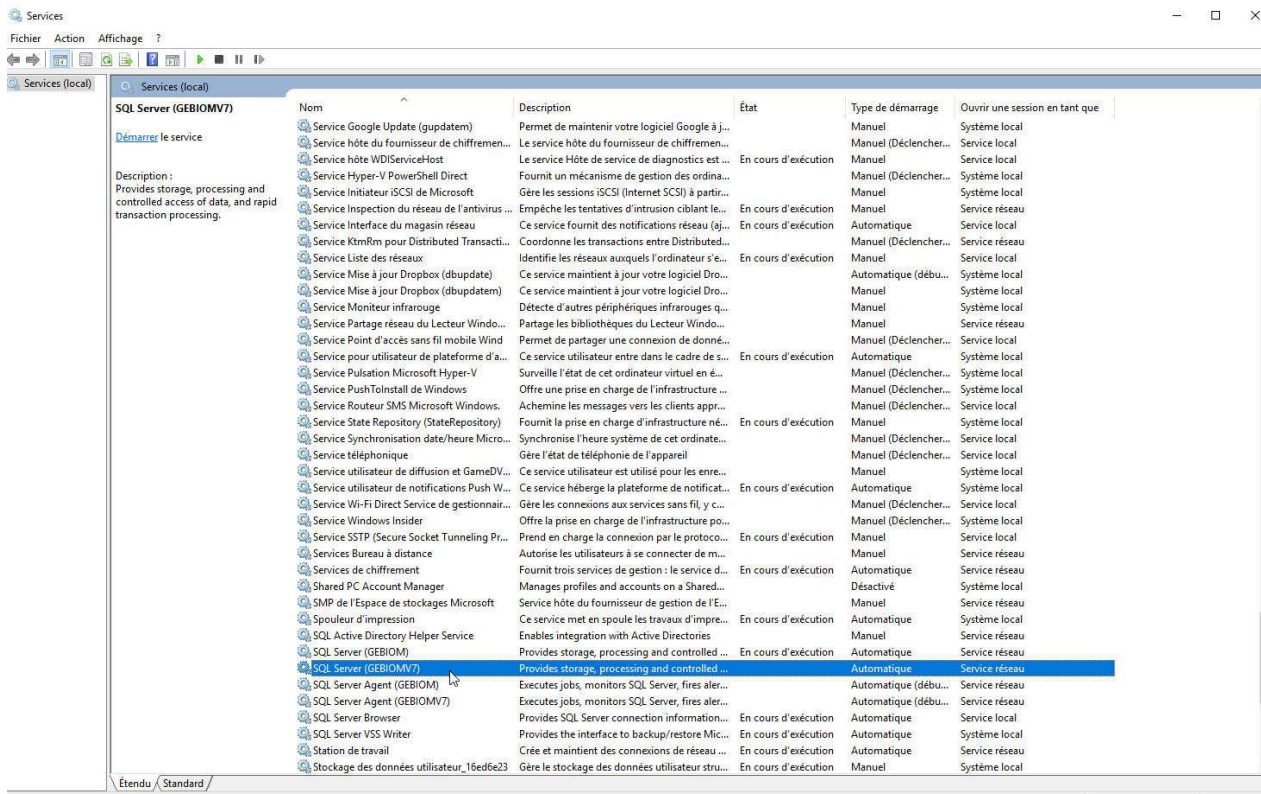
Services

Fichier Action Affichage ?

Services (local)

Services (local)

SQL Server (GEBIOMV7)

Démarrer le service

Description :
Provides storage, processing and controlled access of data, and rapid transaction processing.

| Nom | Description | État | Type de démarrage | Ouvrir une session en tant que |
|---|---|---|---|---|
| Service Google Update (gupdatem) | Permet de maintenir votre logiciel Google à j... | | Manuel | Système local |
| Service hôte du fournisseur de chiffremen... | Le service hôte du fournisseur de chiffremen... | | Manuel (Déclencher... | Service local |
| Service hôte WDIServiceHost | Le service Hôte de service de diagnostics est ... | En cours d'exécution | Manuel | Service local |
| Service Hyper-V PowerShell Direct | Fournit un mécanisme de gestion des ordina... | | Manuel (Déclencher... | Système local |
| Service Initiateur iSCSI de Microsoft | Gère les sessions iSCSI (Internet SCSI) à partir... | | Manuel | Système local |
| Service Inspection du réseau de l'antivirus ... | Empêche les tentatives d'intrusion ciblant le... | En cours d'exécution | Manuel | Service réseau |
| Service Interface du magasin réseau | Ce service fournit des notifications réseau (aj... | En cours d'exécution | Automatique | Service local |
| Service KtmRm pour Distributed Transacti... | Coordonne les transactions entre Distributed... | | Manuel (Déclencher... | Service réseau |
| Service Liste des réseaux | Identifie les réseaux auxquels l'ordinateur s'e... | En cours d'exécution | Manuel | Service local |
| Service Mise à jour Dropbox (dbupdate) | Ce service maintient à jour votre logiciel Dro... | | Automatique (débu... | Système local |
| Service Mise à jour Dropbox (dbupdatem) | Ce service maintient à jour votre logiciel Dro... | | Manuel | Système local |
| Service Moniteur infrarouge | Détecte d'autres périphériques infrarouges q... | | Manuel | Système local |
| Service Partage réseau du Lecteur Windo... | Partage les bibliothèques du Lecteur Windo... | | Manuel | Service réseau |
| Service Point d'accès sans fil mobile Wind | Permet de partager une connexion de donné... | | Manuel (Déclencher... | Service local |
| Service pour utilisateur de plateforme d'a... | Ce service utilisateur entre dans le cadre de s... | En cours d'exécution | Automatique | Système local |
| Service Pulsation Microsoft Hyper-V | Surveille l'état de cet ordinateur virtuel en é... | | Manuel (Déclencher... | Système local |
| Service PushToInstall de Windows | Offre une prise en charge de l'infrastructure ... | | Manuel (Déclencher... | Système local |
| Service Routeur SMS Microsoft Windows. | Achemine les messages vers les clients appr... | | Manuel (Déclencher... | Service local |
| Service State Repository (StateRepository) | Fournit la prise en charge d'infrastructure né... | En cours d'exécution | Manuel | Système local |
| Service Synchronisation date/heure Micro... | Synchronise l'heure système de cet ordinate... | | Manuel (Déclencher... | Service local |
| Service téléphonique | Gère l'état de téléphonie de l'appareil | | Manuel (Déclencher... | Service local |
| Service utilisateur de diffusion et GameDV... | Ce service utilisateur est utilisé pour les enre... | | Manuel | Système local |
| Service utilisateur de notifications Push W... | Ce service héberge la plateforme de notificat... | En cours d'exécution | Automatique | Système local |
| Service Wi-Fi Direct Service de gestionnair... | Gère les connexions aux services sans fil, y c... | | Manuel (Déclencher... | Service local |
| Service Windows Insider | Offre la prise en charge de l'infrastructure po... | | Manuel (Déclencher... | Système local |
| Service SSTP (Secure Socket Tunneling Pr... | Prend en charge la connexion par le protoco... | En cours d'exécution | Manuel | Service local |
| Services Bureau à distance | Autorise les utilisateurs à se connecter de m... | | Manuel | Service réseau |
| Services de chiffrement | Fournit trois services de gestion : le service d... | En cours d'exécution | Automatique | Service réseau |
| Shared PC Account Manager | Manages profiles and accounts on a Shared... | | Désactivé | Système local |
| SMP de l'Espace de stockages Microsoft | Service hôte du fournisseur de gestion de l'E... | | Manuel | Service réseau |
| Spouleur d'impression | Ce service met en spoule les travaux d'impre... | En cours d'exécution | Automatique | Système local |
| SQL Active Directory Helper Service | Enables integration with Active Directories | | Manuel | Service réseau |
| SQL Server (GEBIOM) | Provides storage, processing and controlled ... | En cours d'exécution | Automatique | Service réseau |
| SQL Server (GEBIOMV7) | Provides storage, processing and controlled ... | | Automatique | Service réseau |
| SQL Server Agent (GEBIOM) | Executes jobs, monitors SQL Server, fires aler... | | Automatique (débu... | Service réseau |
| SQL Server Agent (GEBIOMV7) | Executes jobs, monitors SQL Server, fires aler... | | Automatique (débu... | Service réseau |
| SQL Server Browser | Provides SQL Server connection information... | En cours d'exécution | Automatique | Service local |
| SQL Server VSS Writer | Provides the interface to backup/restore Mic... | En cours d'exécution | Automatique | Système local |
| Station de travail | Crée et maintient des connexions de réseau ... | En cours d'exécution | Automatique | Service réseau |
| Stockage des données utilisateur_16ed6e23 | Gère le stockage des données utilisateur stru... | En cours d'exécution | Manuel | Système local |

Étendu Standard